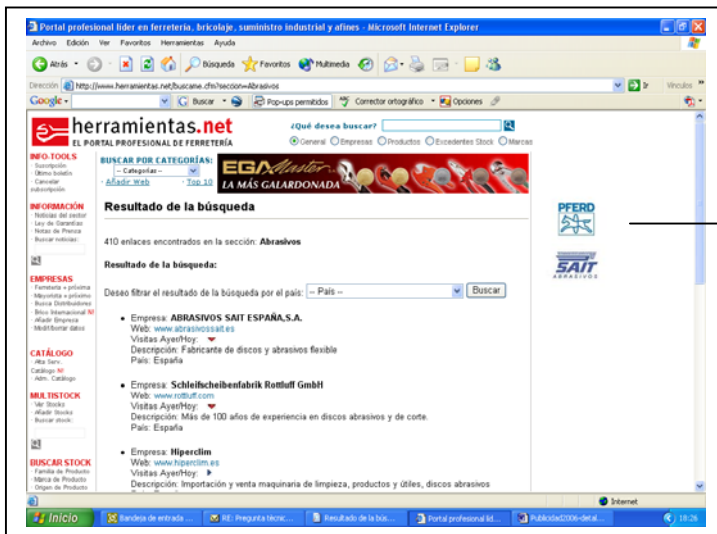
Portal profesional líder en ferretería, bricolaje, suministro industrial y afines - Microsoft Internet Explorer

Archivo Edición Ver Favoritos Herramientas Ayuda

Atrás Búsqueda Favoritos Multimedia

Dirección http://www.herramientas.net/buscame.cfm?seccion=Abrasivos Ir Vínculos

Google Buscar Pop-ups permitidos Corrector ortográfico Opciones

herramientas.net
EL PORTAL PROFESIONAL DE FERRETERÍA

¿Qué desea buscar?
General Empresas Productos Excedentes Stock Marcas

INFO-TOOLS
Suscripción
Último boletín
Cancelar subscripción

INFORMACIÓN
Noticias del sector
Ley de Garantías
Notas de Prensa
Buscar noticias:

EMPRESAS
Ferretería + próxima
Mayorista + próximo
Busca Distribuidores
Brico Internacional
Añadir Empresa
Modificar datos

CATÁLOGO
Alta Serv. Catálogo
Adm. Catálogo

MULTISTOCK
Ver Stocks
Añadir Stocks
Buscar stock:

BUSCAR STOCK
Familia de Producto
Marca de Producto
Origen de Productos

BUSCAR POR CATEGORÍAS:
-- Categorías --
· Añadir Web · Top 10

EGA Master
LA MÁS GALARDONADA

Resultado de la búsqueda

410 enlaces encontrados en la sección: Abrasivos

Resultado de la búsqueda:

Deseo filtrar el resultado de la búsqueda por el país: -- País -- Buscar

• Empresa: ABRASIVOS SAIT ESPAÑA,S.A.
Web: www.abrasivossait.es
Visitas Ayer/Hoy:
Descripción: Fabricante de discos y abrasivos flexible
País: España

• Empresa: Schleifscheibenfabrik Rottluff GmbH
Web: www.rottluff.com
Visitas Ayer/Hoy:
Descripción: Más de 100 años de experiencia en discos abrasivos y de corte.
País: España

• Empresa: Hiperclim
Web: www.hiperclim.es
Visitas Ayer/Hoy:
Descripción: Importación y venta maquinaria de limpieza, productos y útiles, discos abrasivos

PFERD

SAIT
ABRASIVOS

Internet

Inicio Bandeja de entrada ... RE: Pregunta técnic... Resultado de la bús... Portal profesional lid... Publicidad2006-detal... 18:26